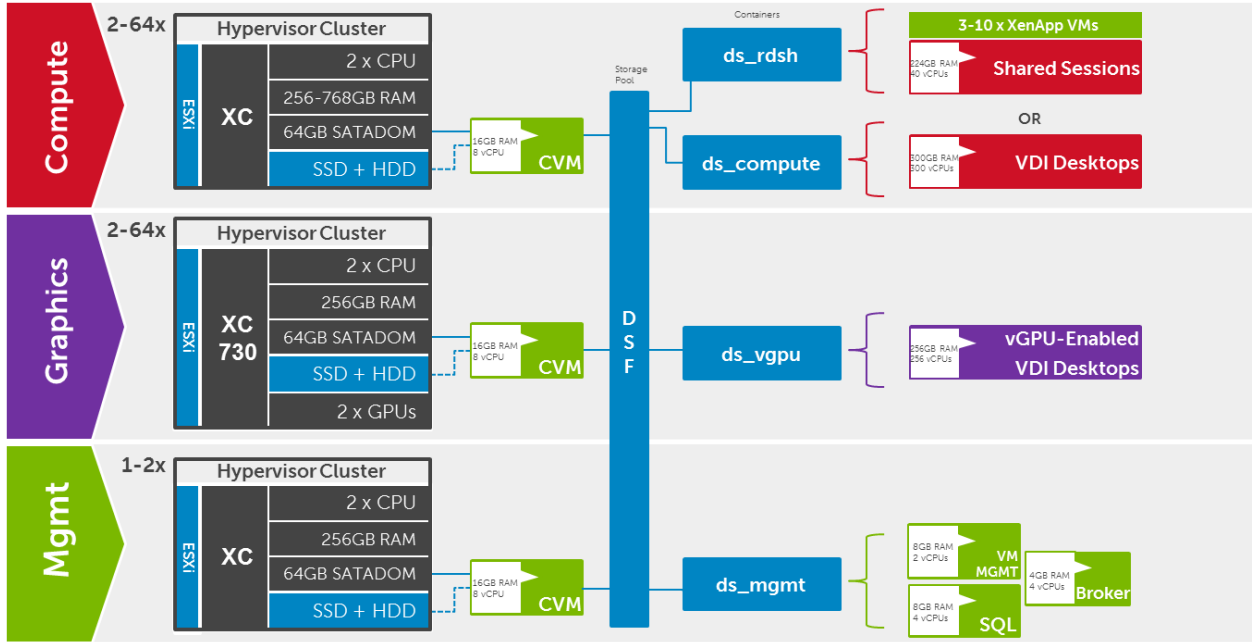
Compute

2-64x

Hypervisor Cluster

ESXi

XC

2 x CPU

256-768GB RAM

64GB SATADOM

SSD + HDD

16GB RAM
8 vCPU

CVM

Graphics

2-64x

Hypervisor Cluster

ESXi

XC
730

2 x CPU

256GB RAM

64GB SATADOM

SSD + HDD

2 x GPUs

16GB RAM
8 vCPU

CVM

Mgmt

1-2x

Hypervisor Cluster

ESXi

XC

2 x CPU

256GB RAM

64GB SATADOM

SSD + HDD

16GB RAM
8 vCPU

CVM

Storage Pool

D
S
F

Containers

ds_rdsh

ds_compute

ds_vgpu

ds_mgmt

3-10 x XenApp VMs

224GB RAM
40 vCPUs

Shared Sessions

OR

300GB RAM
300 vCPUs

VDI Desktops

256GB RAM
256 vCPUs

vGPU-Enabled VDI Desktops

8GB RAM
2 vCPUs

VM MGMT

4GB RAM
4 vCPUs

Broker

8GB RAM
4 vCPUs

SQL